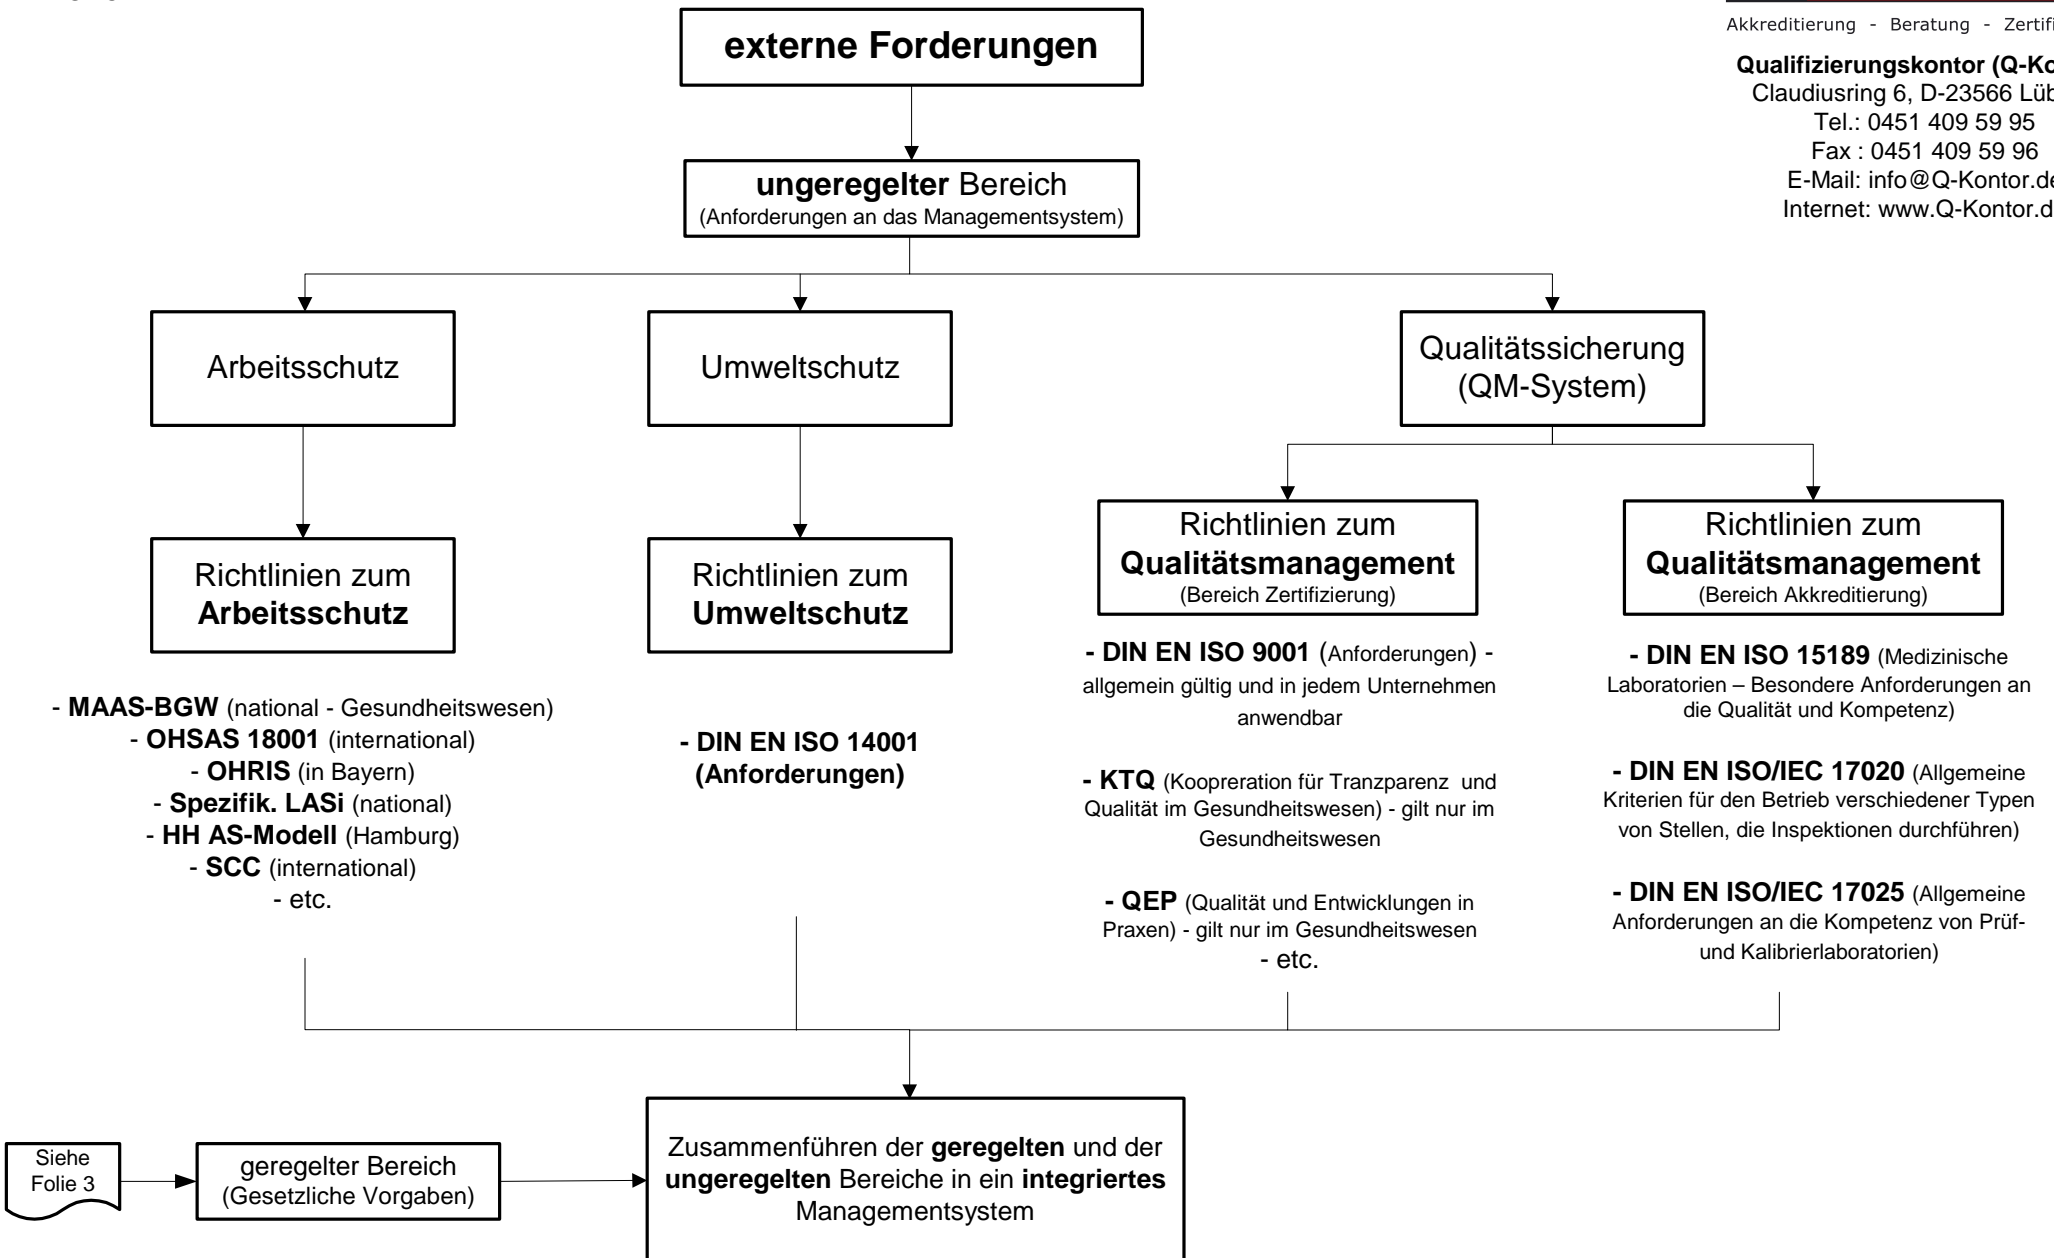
Akkreditierung - Beratung - Zertifi

Qualifizierungskontor (Q-Ko
Claudiusring 6, D-23566 Lüb
Tel.: 0451 409 59 95
Fax : 0451 409 59 96
E-Mail: info@Q-Kontor.de
Internet: www.Q-Kontor.d

externe Forderungen

ungeregelter Bereich
(Anforderungen an das Managementsystem)

Arbeitsschutz

Umweltschutz

Qualitätssicherung
(QM-System)

Richtlinien zum
Arbeitsschutz

Richtlinien zum
Umweltschutz

Richtlinien zum
Qualitätsmanagement
(Bereich Zertifizierung)

Richtlinien zum
Qualitätsmanagement
(Bereich Akkreditierung)

- MAAS-BGW (national - Gesundheitswesen)
- OHSAS 18001 (international)
- OHRIS (in Bayern)
- Spezifik. LASi (national)
- HH AS-Modell (Hamburg)
- SCC (international)
- etc.

- DIN EN ISO 14001
(Anforderungen)

- DIN EN ISO 9001 (Anforderungen) - allgemein gültig und in jedem Unternehmen anwendbar

- KTQ (Koopreration für Tranzparenz und Qualität im Gesundheitswesen) - gilt nur im Gesundheitswesen

- QEP (Qualität und Entwicklungen in Praxen) - gilt nur im Gesundheitswesen
- etc.

- DIN EN ISO 15189 (Medizinische Laboratorien – Besondere Anforderungen an die Qualität und Kompetenz)

- DIN EN ISO/IEC 17020 (Allgemeine Kriterien für den Betrieb verschiedener Typen von Stellen, die Inspektionen durchführen)

- DIN EN ISO/IEC 17025 (Allgemeine Anforderungen an die Kompetenz von Prüf- und Kalibrierlaboratorien)

Siehe Folie 3

geregelter Bereich
(Gesetzliche Vorgaben)

Zusammenführen der geregelten und der ungeregelten Bereiche in ein integriertes Managementsystem